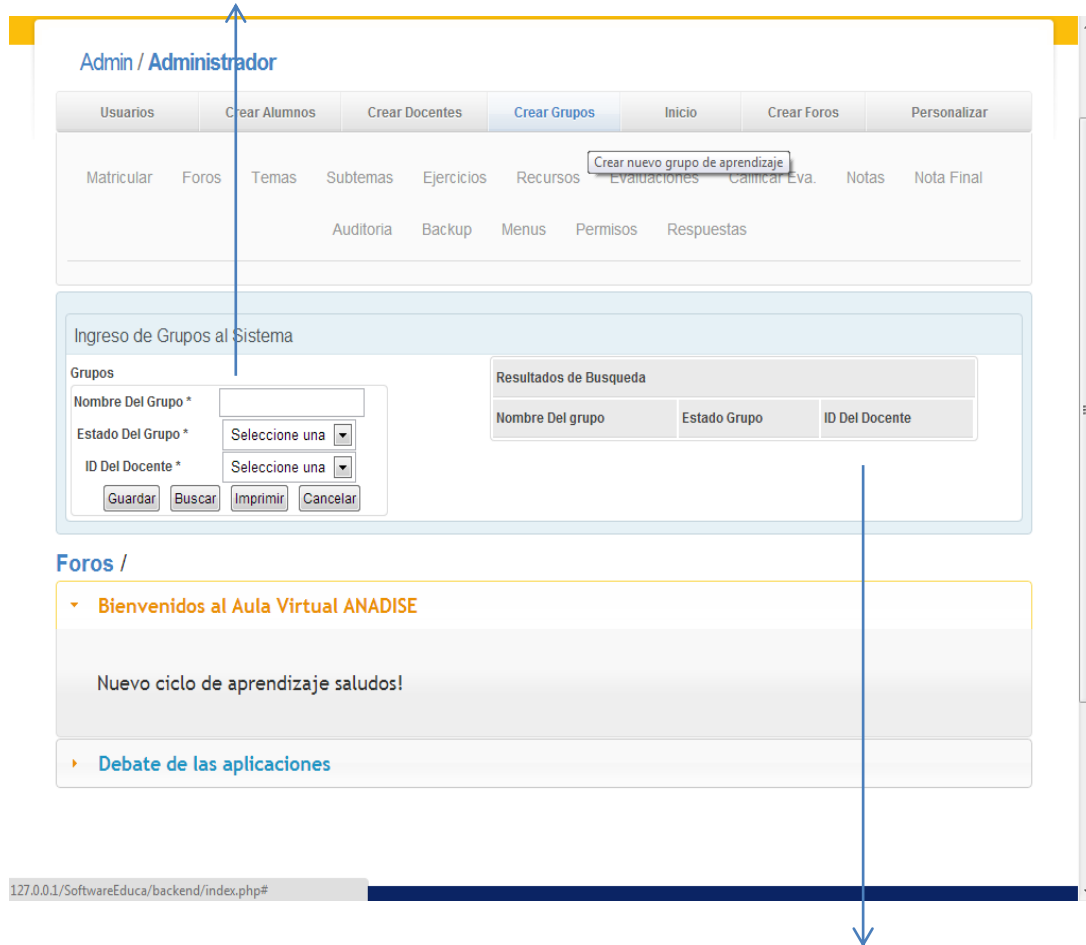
Admin / Administrador

| Usuarios | Crear Alumnos | Crear Docentes | Crear Grupos | Inicio | Crear Foros | Personalizar |
|---|---|---|---|---|---|---|

Crear nuevo grupo de aprendizaje

Matricular Foros Temas Subtemas Ejercicios Recursos Evaluaciones Calificar Eva. Notas Nota Final

Auditoria Backup Menus Permisos Respuestas

Ingreso de Grupos al Sistema

Grupos

Nombre Del Grupo *

Estado Del Grupo * Seleccione una

ID Del Docente * Seleccione una

Guardar Buscar Imprimir Cancelar

| Resultados de Busqueda | | |
|---|---|---|
| Nombre Del grupo | Estado Grupo | ID Del Docente |

Foros /

Bienvenidos al Aula Virtual ANADISE

Nuevo ciclo de aprendizaje saludos!

Debate de las aplicaciones

127.0.0.1/SoftwareEduca/backend/index.php#